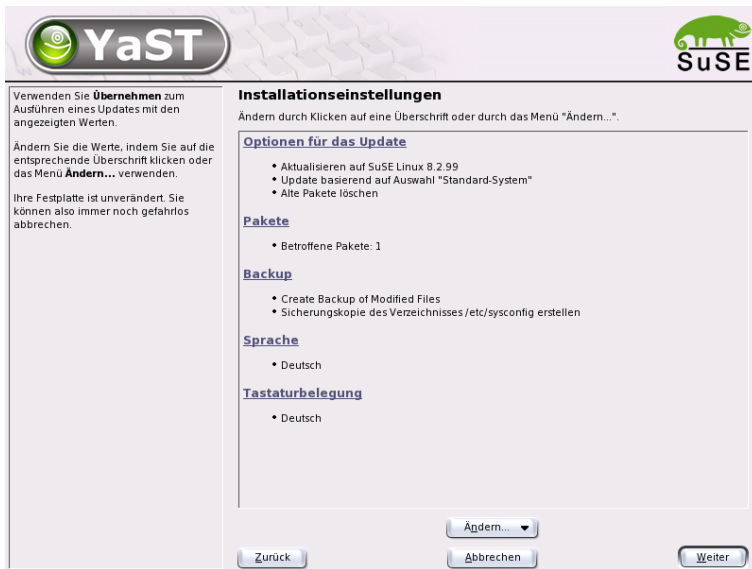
YaST

SuSE

Verwenden Sie **Übernehmen** zum Ausführen eines Updates mit den angezeigten Werten.

Ändern Sie die Werte, indem Sie auf die entsprechende Überschrift klicken oder das Menü **Ändern...** verwenden.

Ihre Festplatte ist unverändert. Sie können also immer noch gefahrlos abbrechen.

Installationseinstellungen

Ändern durch Klicken auf eine Überschrift oder durch das Menü "Ändern...".

Optionen für das Update

- Aktualisieren auf SuSE Linux 8.2.99
- Update basierend auf Auswahl "Standard-System"
- Alte Pakete löschen

Pakete

- Betroffene Pakete: 1

Backup

- Create Backup of Modified Files
- Sicherungskopie des Verzeichnisses /etc/sysconfig erstellen

Sprache

- Deutsch

Tastaturbelegung

- Deutsch

Ändern...

Zurück

Abbrechen

Weiter